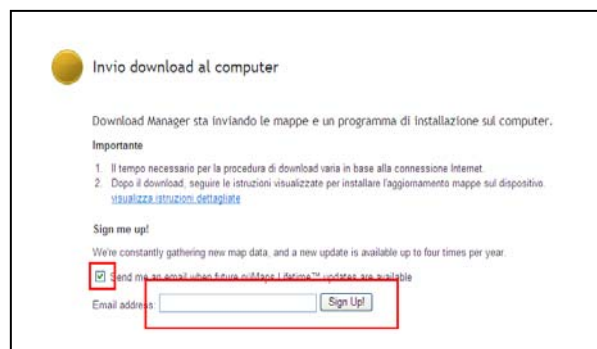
Invio download al computer

Download Manager sta inviando le mappe e un programma di installazione sul computer.

Importante

1. Il tempo necessario per la procedura di download varia in base alla connessione Internet.
2. Dopo il download, seguire le istruzioni visualizzate per installare l'aggiornamento mappe sul dispositivo. visualizza istruzioni dettagliate

Sign me up!

We're constantly gathering new map data, and a new update is available up to four times per year.

☑ Send me an email when future nüMaps Lifetime™ updates are available

Email address: Sign Up!